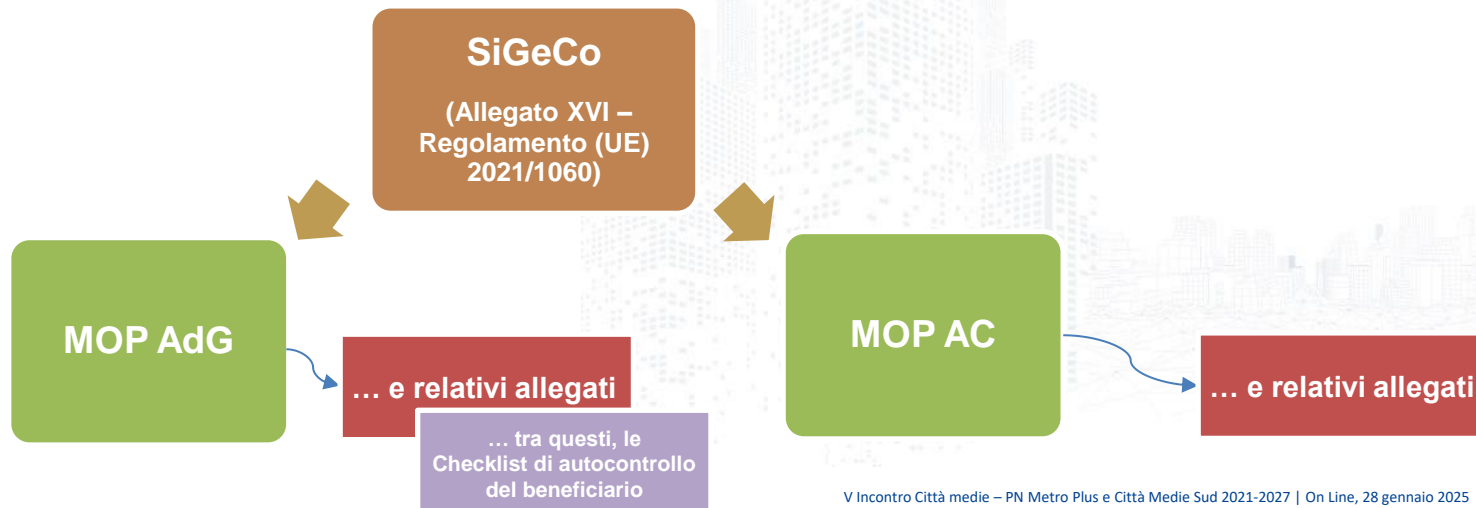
SiGeCo

(Allegato XVI – Regolamento (UE) 2021/1060)

MOP AdG

… e relativi allegati

… tra questi, le Checklist di autocontrollo del beneficiario

MOP AC

… e relativi allegati

V Incontro Città medie – PN Metro Plus e Città Medie Sud 2021-2027 | On Line, 28 gennaio 2025